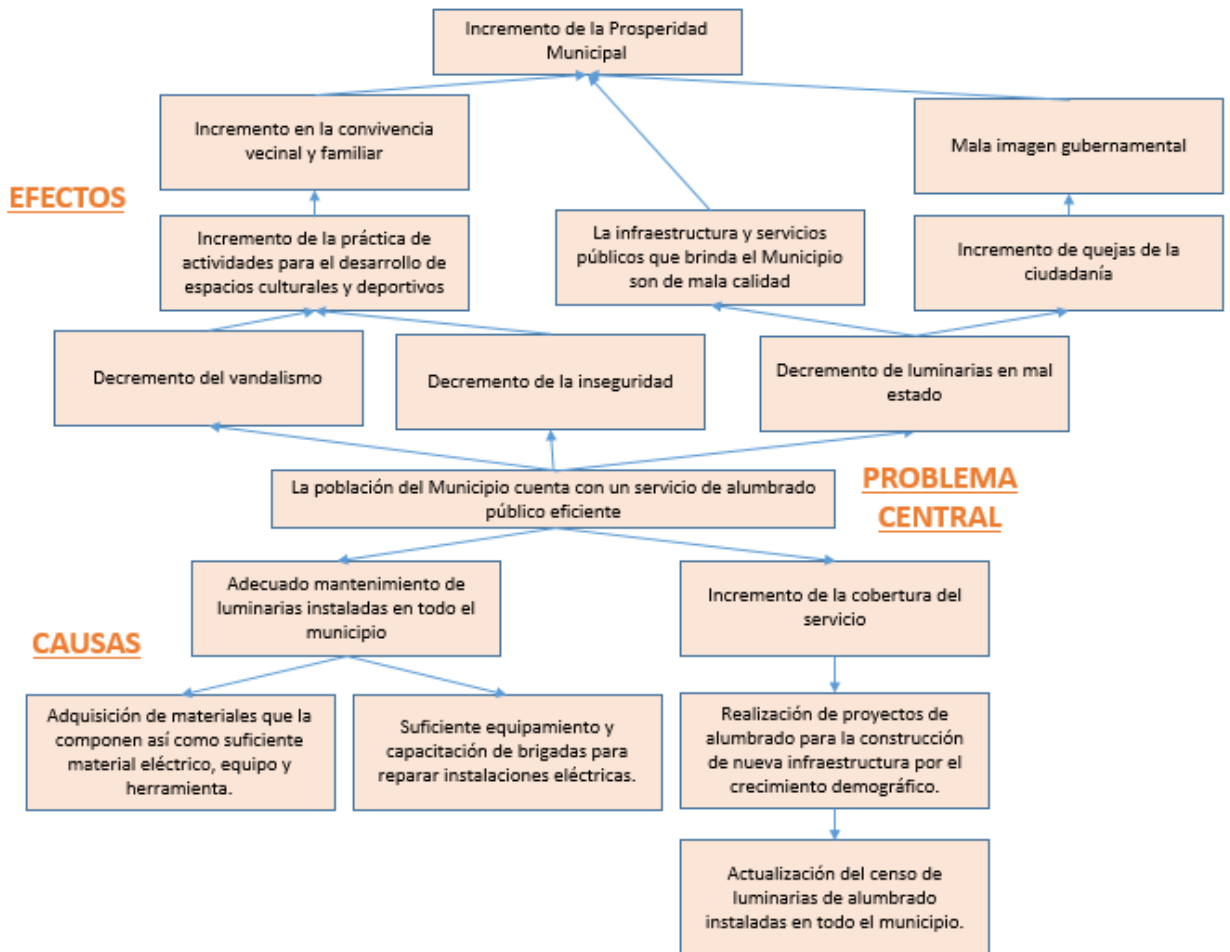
Incremento de la Prosperidad Municipal

Incremento en la convivencia vecinal y familiar

Mala imagen gubernamental

EFECTOS

Incremento de la práctica de actividades para el desarrollo de espacios culturales y deportivos

La infraestructura y servicios públicos que brinda el Municipio son de mala calidad

Incremento de quejas de la ciudadanía

Decremento del vandalismo

Decremento de la inseguridad

Decremento de luminarias en mal estado

La población del Municipio cuenta con un servicio de alumbrado público eficiente

PROBLEMA CENTRAL

Adecuado mantenimiento de luminarias instaladas en todo el municipio

Incremento de la cobertura del servicio

CAUSAS

Adquisición de materiales que la componen así como suficiente material eléctrico, equipo y herramienta.

Suficiente equipamiento y capacitación de brigadas para reparar instalaciones eléctricas.

Realización de proyectos de alumbrado para la construcción de nueva infraestructura por el crecimiento demográfico.

Actualización del censo de luminarias de alumbrado instaladas en todo el municipio.